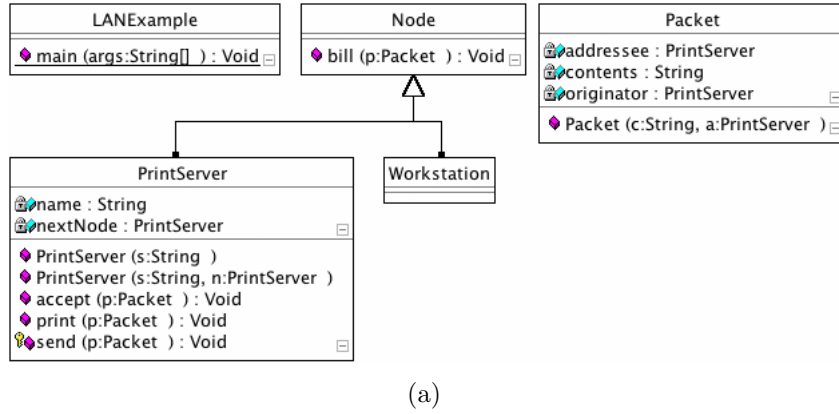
LANExample

main (args:String[] ) : Void

Node

bill (p:Packet ) : Void

Packet

addressee : PrintServer
contents : String
originator : PrintServer

Packet (c:String, a:PrintServer )

PrintServer

name : String
nextNode : PrintServer

PrintServer (s:String )
PrintServer (s:String, n:PrintServer )
accept (p:Packet ) : Void
print (p:Packet ) : Void
send (p:Packet ) : Void

Workstation

(a)